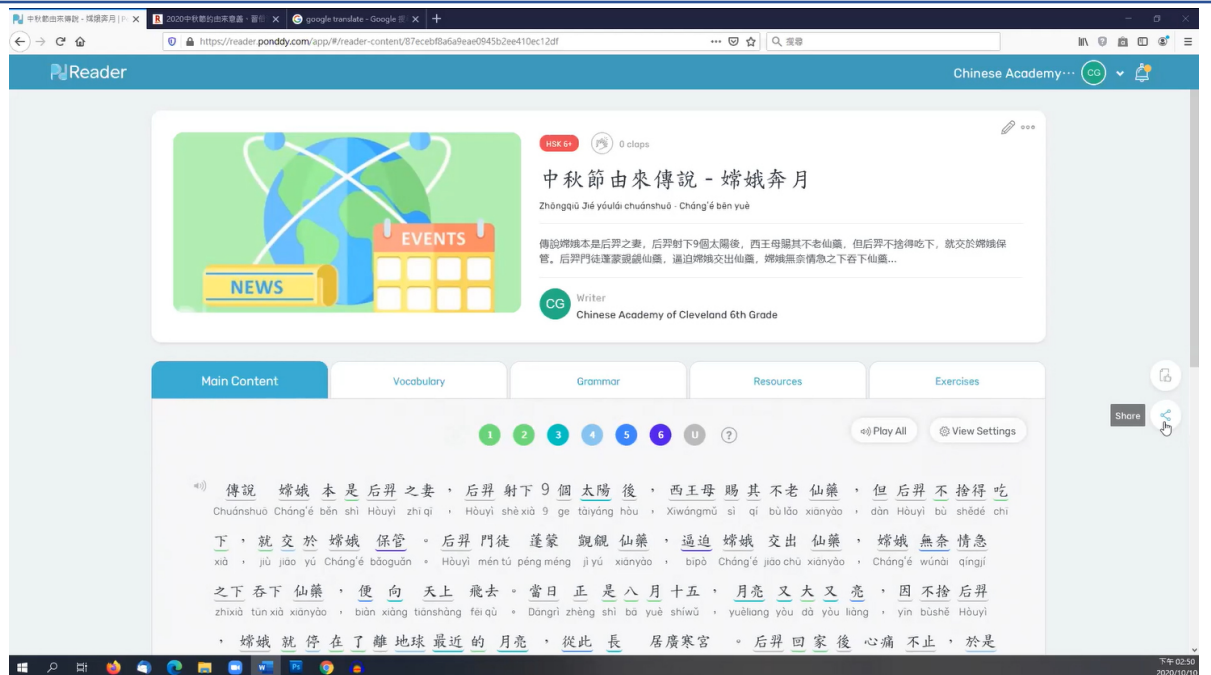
中秋節由來傳說 - 嫦娥奔月 | P ×
2020中秋節的由來意義、習俗 ×
google translate - Google 搜尋 ×
+

https://reader.ponddy.com/app/#/reader-content/87ecebf8a6a9eae0945b2ee410ec12df
搜尋

Reader
Chinese Academy··· CG

NEWS
EVENTS

HSK 6+
0 claps

中秋節由來傳說 - 嫦娥奔月
Zhōngqiū Jié yóulái chuánshuō - Cháng'é bēn yuè

傳說嫦娥本是后羿之妻，后羿射下9個太陽後，西王母賜其不老仙藥，但后羿不捨得吃下，就交於嫦娥保管。后羿門徒蓬蒙覬覦仙藥，逼迫嫦娥交出仙藥，嫦娥無奈情急之下吞下仙藥...

CG
Writer
Chinese Academy of Cleveland 6th Grade

Main Content
Vocabulary
Grammar
Resources
Exercises

1 2 3 4 5 6 U ?
Play All
View Settings
Share

傳說 嫦娥 本 是 后羿 之妻 ， 后羿 射下 9 個 太陽 後 ， 西王母 賜 其 不老 仙藥 ， 但 后羿 不 捨得 吃
Chuánshuō Cháng'é běn shì Hòuyì zhī qī ， Hòuyì shè xià 9 ge tàiyáng hòu ， Xīwángmǔ sì qí bù lǎo xiānyào ， dàn Hòuyì bù shěde chī

下 ， 就 交 於 嫦娥 保管 。 后羿 門徒 蓬蒙 覬覦 仙藥 ， 逼迫 嫦娥 交出 仙藥 ， 嫦娥 無奈 情急
xià ， jiù jiāo yú Cháng'é bǎoguǎn 。 Hòuyì mén tú péng méng jì yú xiānyào ， bīpò Cháng'é jiāo chū xiānyào ， Cháng'é wúnài qíngjí

之下 吞下 仙藥 ， 便 向 天上 飛去 。 當日 正 是 八 月 十五 ， 月亮 又 大 又 亮 ， 因 不捨 后羿
zhīxià tūn xià xiānyào ， biàn xiàng tiānshàng fēi qù 。 Dāngrì zhèng shì bā yuè shíwǔ ， yuèliang yòu dà yòu liàng ， yīn bùshě Hòuyì

， 嫦娥 就 停 在 了 離 地球 最近 的 月亮 ， 從此 長 居廣寒宮 。 后羿 回 家 後 心痛 不止 ， 於是

下午 02:50
2020/10/10